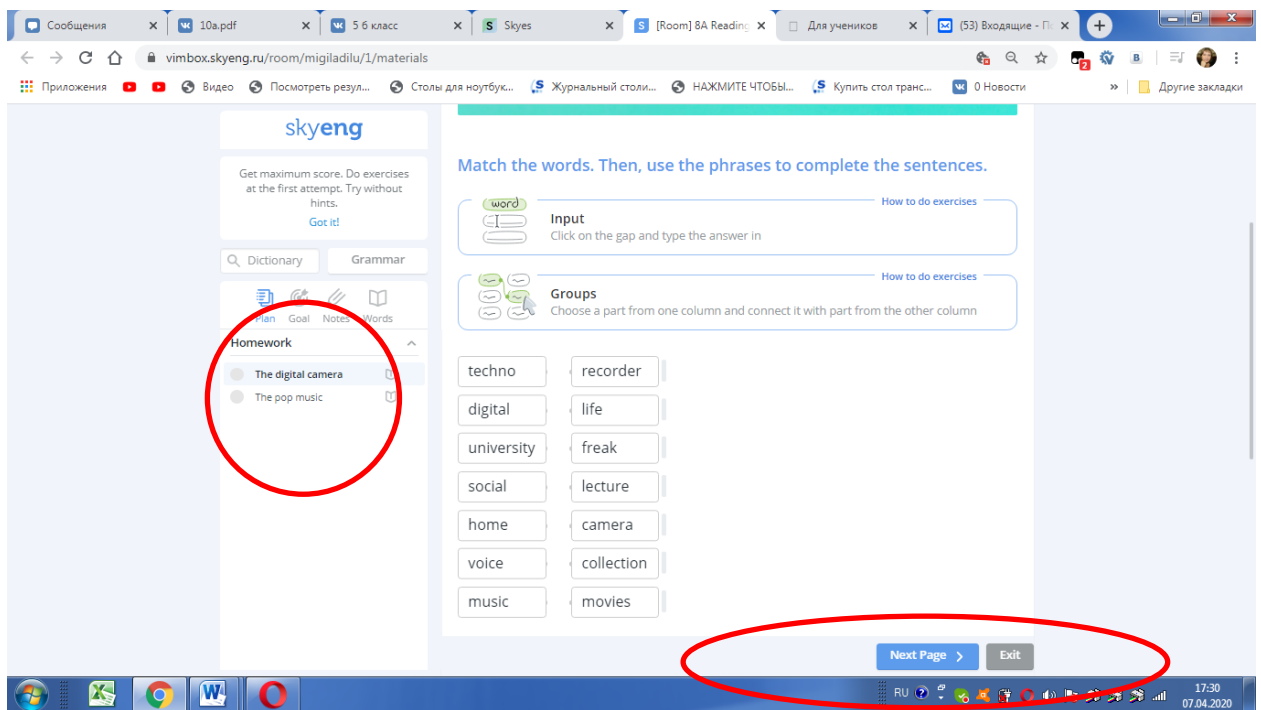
Сообщения
10a.pdf
5 б класс
Skyes
[Room] 8A Reading
Для учеников
(53) Входящие - П
vimbox.skyeng.ru/room/migiladilu/1/materials
Приложения
Видео
Посмотреть резул...
Столы для ноутбук...
Журнальный столи...
НАЖМИТЕ ЧТОБЫ...
Купить стол транс...
0 Новости
Другие закладки

skyeng

Get maximum score. Do exercises at the first attempt. Try without hints.
Got it!

Dictionary
Grammar

Plan Goal Notes Words

Homework
The digital camera
The pop music

Match the words. Then, use the phrases to complete the sentences.

word
How to do exercises
Input
Click on the gap and type the answer in

How to do exercises
Groups
Choose a part from one column and connect it with part from the other column

| techno | recorder |
|---|---|
| digital | life |
| university | freak |
| social | lecture |
| home | camera |
| voice | collection |
| music | movies |

Next Page
Exit

RU
17:30
07.04.2020